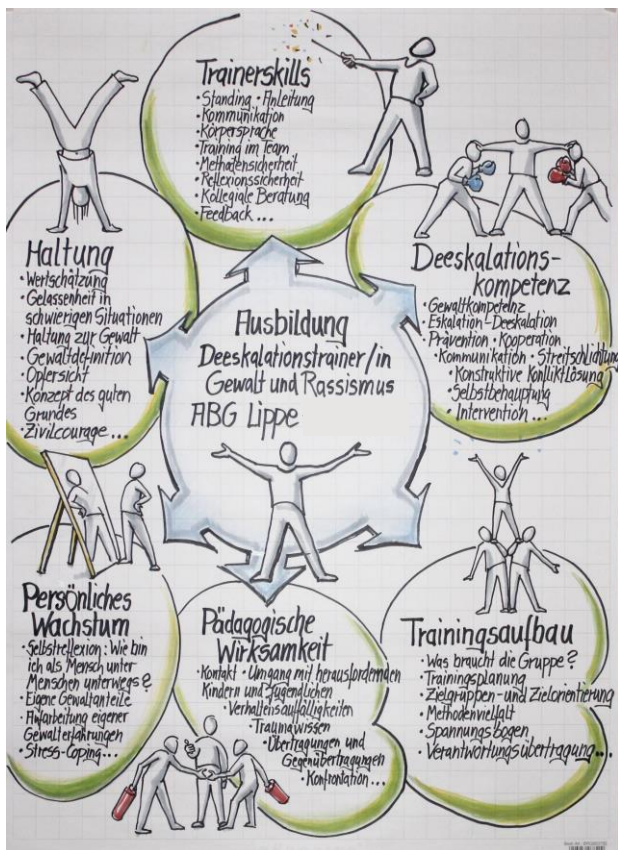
Trainerskills
• Standing • Anleitung
• Kommunikation
• Körpersprache
• Training im Team
• Methodensicherheit
• Reflexionssicherheit
• Kollegiale Beratung
• Feedback ...

Haltung
• Wertschätzung
• Gelassenheit in schwierigen Situationen
• Haltung zur Gewalt
• Gewaltdefinition
• Opfersicht
• Konzept des guten Grundes
• Zivilcourage ...

Deeskalationskompetenz
• Gewaltkompetenz
• Eskalation - Deeskalation
• Prävention • Kooperation
• Kommunikation • Streitschlichtung
• Konstruktive Konfliktlösung
• Selbstbehauptung
• Intervention ...

Ausbildung
Deeskalationstrainer/in
Gewalt und Rassismus
ABG Lippe

Persönliches Wachstum
• Selbstreflexion: Wie bin ich als Mensch unter Menschen unterwegs?
• Eigene Gewaltanteile
• Aufarbeitung eigener Gewalterfahrungen
• Stress-Coping ...

Pädagogische Wirksamkeit
• Kontakt • Umgang mit herausfordernden Kindern und Jugendlichen
• Verhaltensauffälligkeiten
• Traumawissen
• Übertragungen und Gegenübertragungen
• Konfrontation ...

Trainingsaufbau
• Was braucht die Gruppe?
• Trainingsplanung
• Zielgruppen- und Zielorientierung
• Methodenvielfalt
• Spannungsbogen
• Verantwortungsübertragung ...